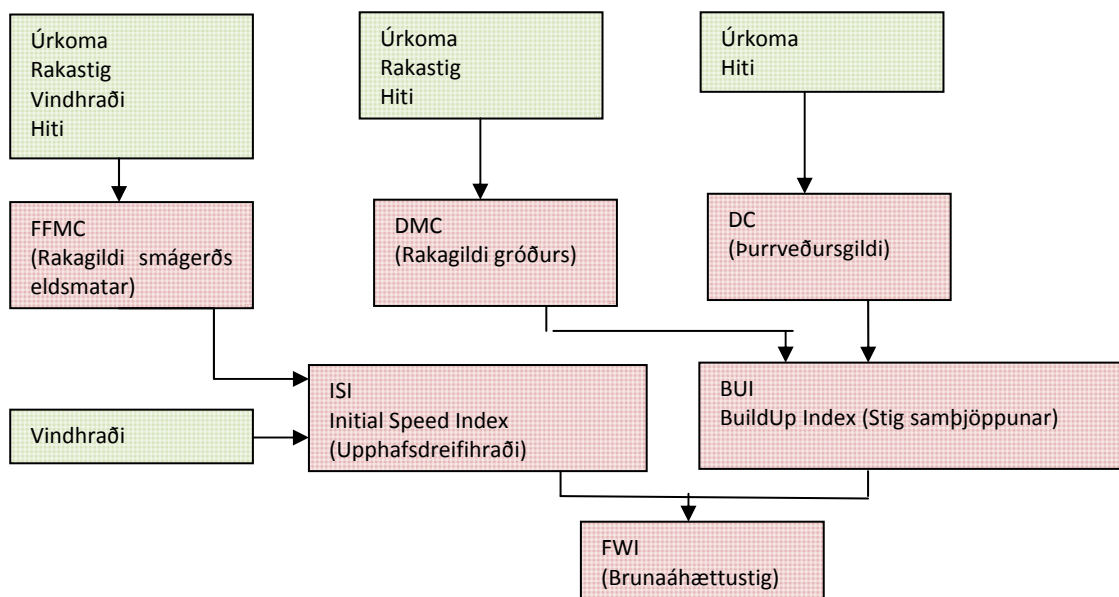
Úrkoma
Rakastig
Vindhraði
Hiti

Úrkoma
Rakastig
Hiti

Úrkoma
Hiti

FFMC
(Rakagildi smágerðs eldsmatar)

DMC
(Rakagildi gróðurs)

DC
(Þurrveðursgildi)

ISI
Initial Speed Index
(Upphafsdreifihraði)

BUI
BuildUp Index (Stig samþjöppunar)

Vindhraði

FWI
(Brunaáhættustig)